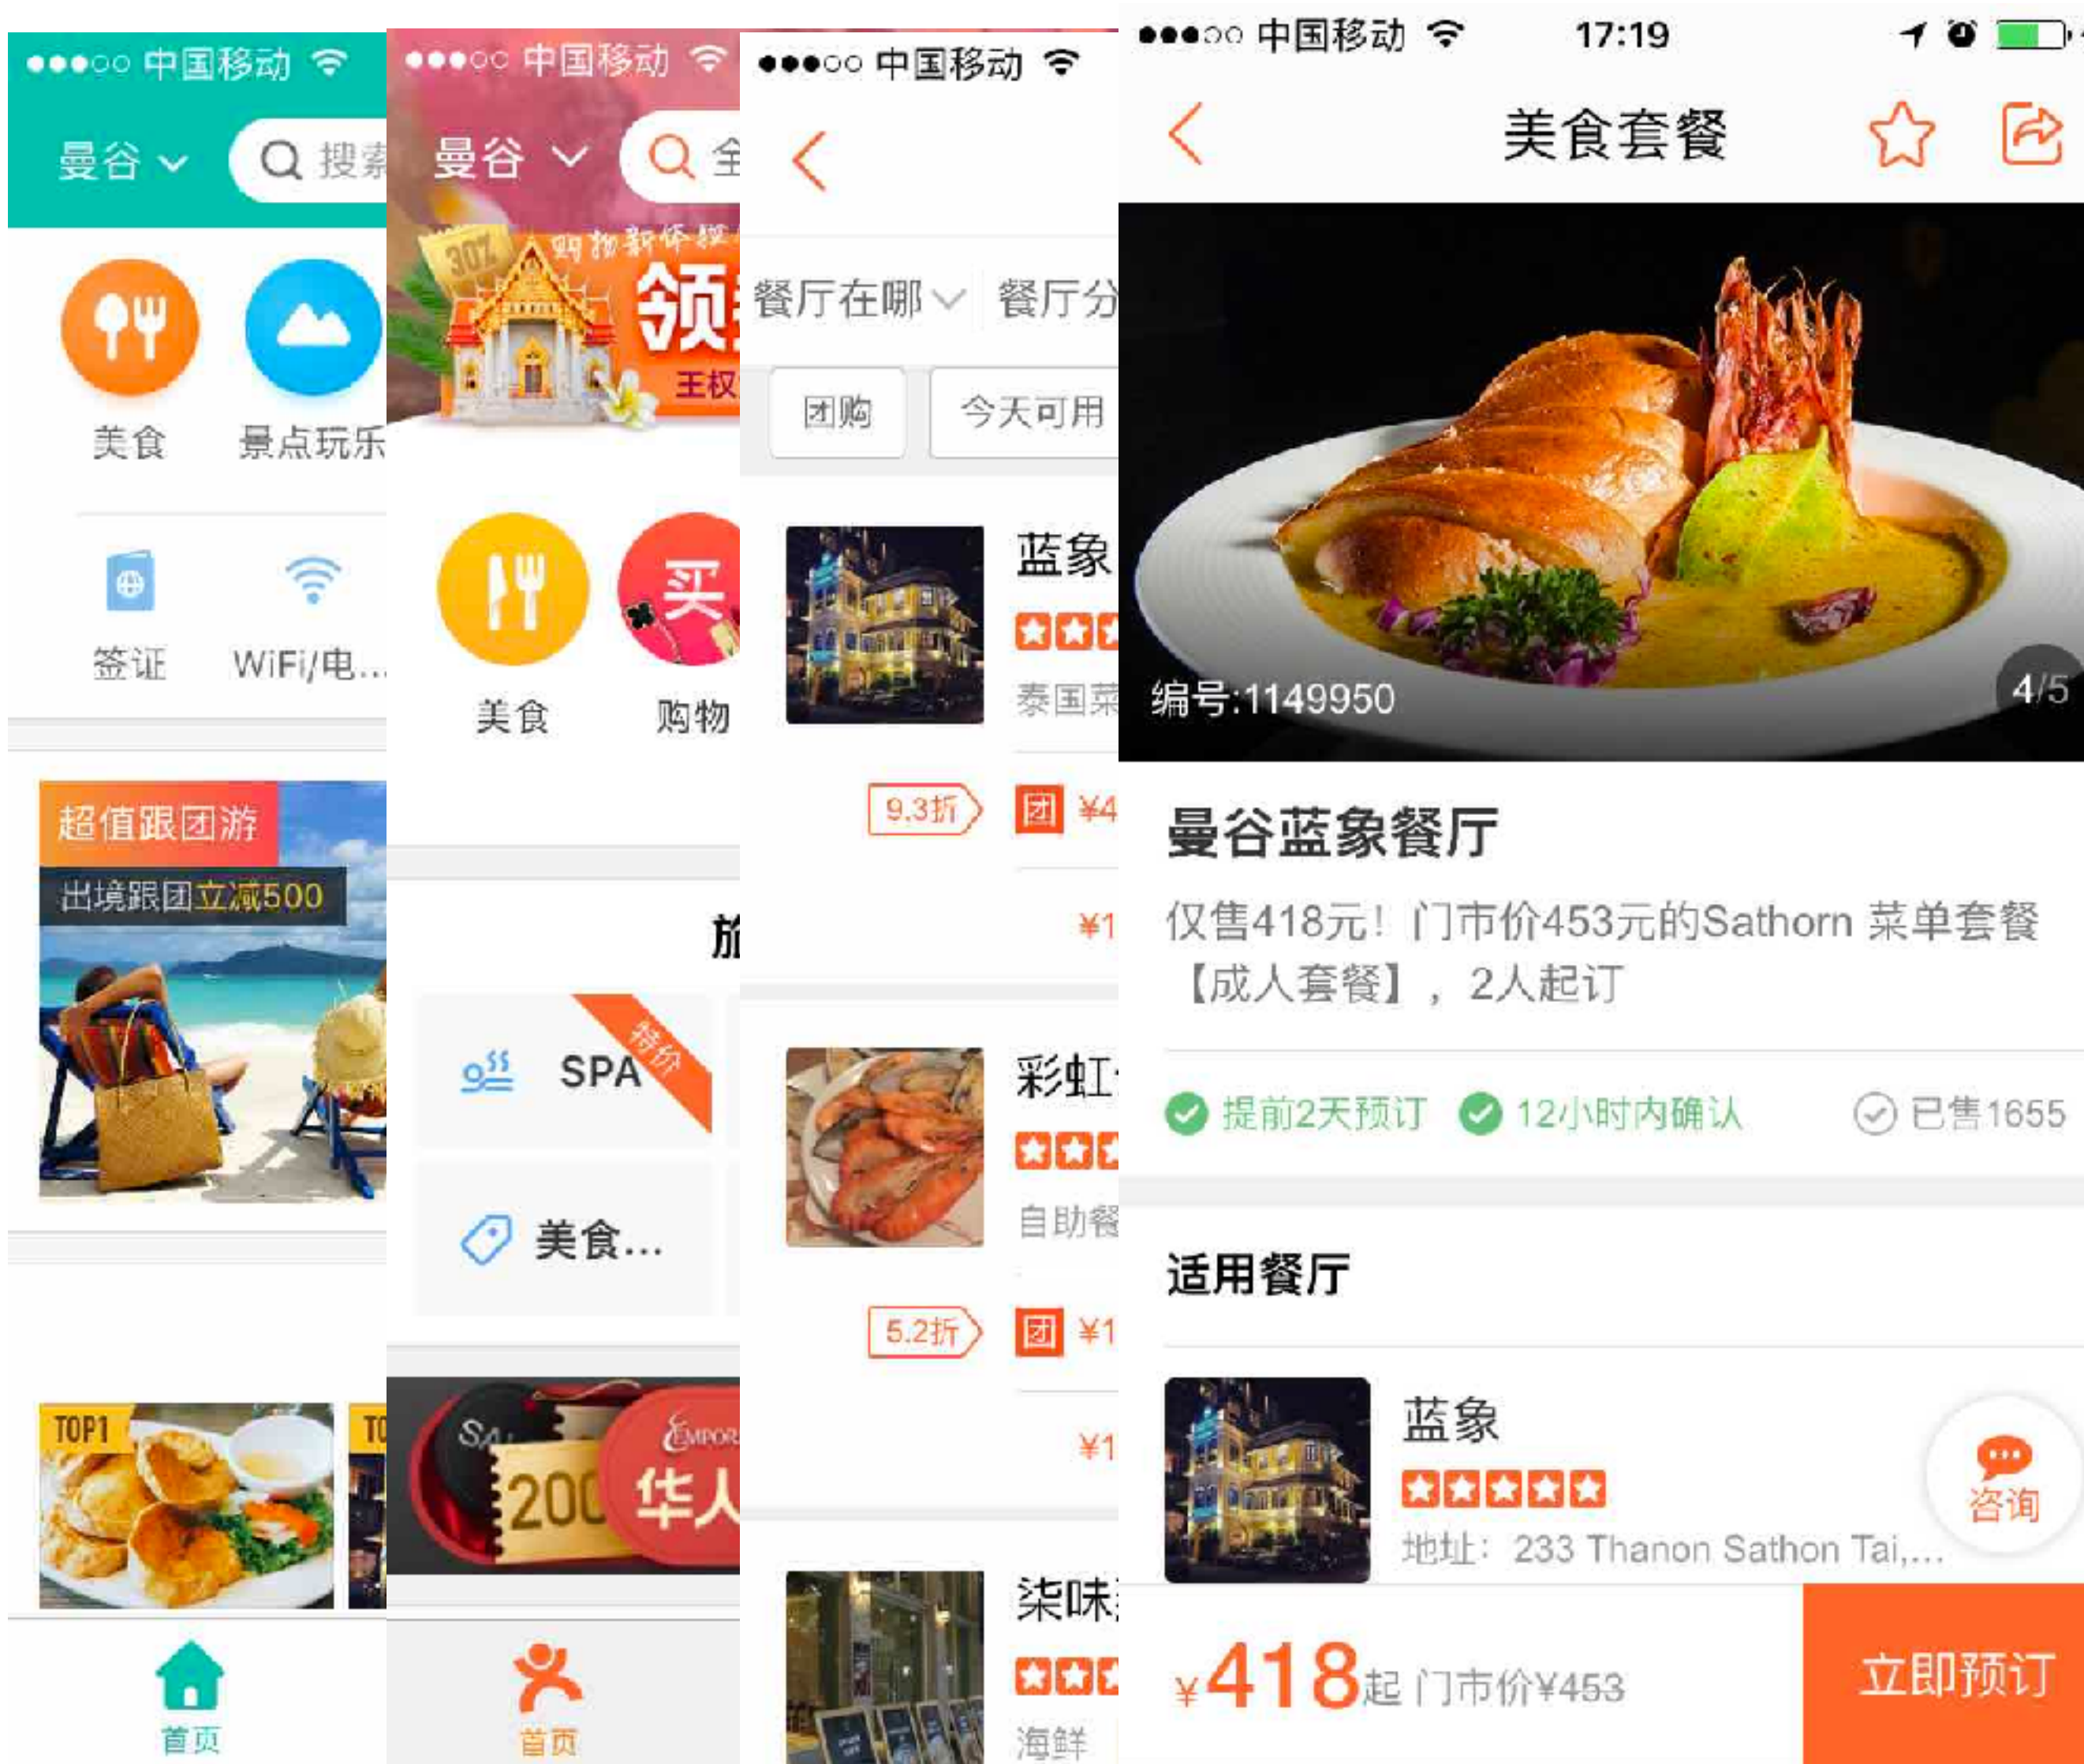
●●●○○ 中国移动

曼谷

搜索

美食

景点玩乐

签证

WiFi/电...

超值跟团游

出境跟团立减500

TOP1

TO

首页

●●●○○ 中国移动

曼谷

全

购物新体验

领

王权

美食

买

购物

旅

SPA

特价

美食...

200

华人

首页

●●●○○ 中国移动

餐厅在哪

餐厅分

团购

今天可用

蓝象

泰国菜

9.3折

团 ¥4

¥1

彩虹

自助餐

5.2折

团 ¥1

¥1

柒味

海鲜

●●●○○ 中国移动 17:19

美食套餐

编号:1149950

4/5

曼谷蓝象餐厅

仅售418元！门市价453元的Sathorn 菜单套餐【成人套餐】，2人起订

提前2天预订 12小时内确认 已售1655

适用餐厅

蓝象

地址：233 Thanon Sathon Tai,...

咨询

¥418起 门市价¥453

立即预订